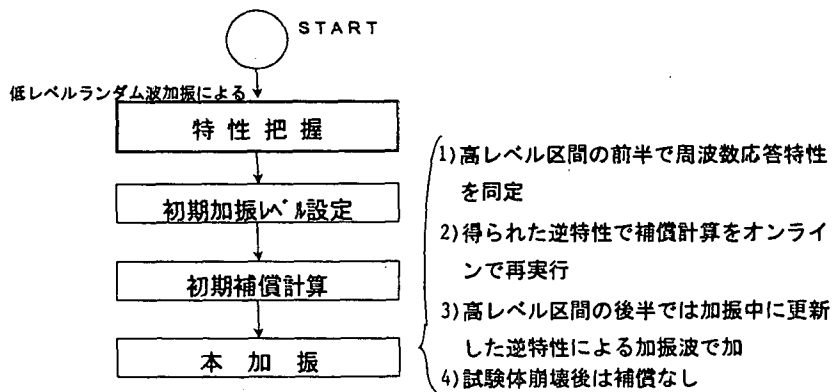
START

低レベルランダム波加振による

特性把握

初期加振レベル設定

初期補償計算

本加振

1)高レベル区間の前半で周波数応答特性を同定

2)得られた逆特性で補償計算をオンラインで再実行

3)高レベル区間の後半では加振中に更新した逆特性による加振波で加

4)試験体崩壊後は補償なし